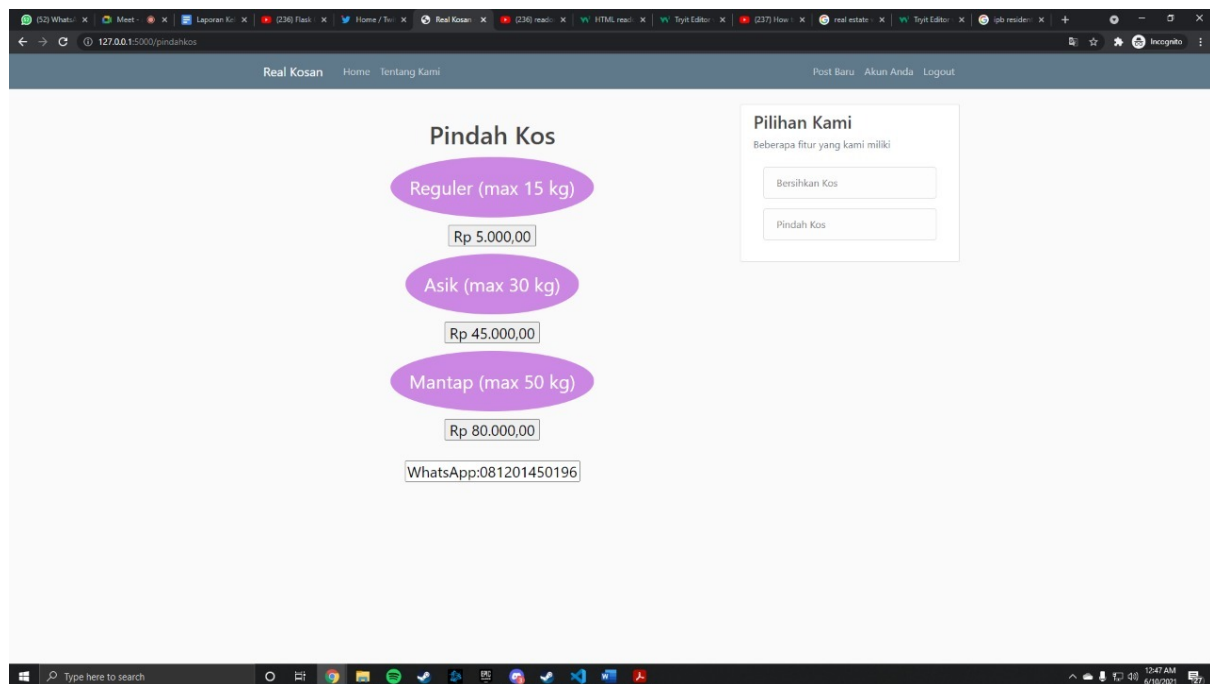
(52) WhatsA | Meet | Laporan Ke | (236) Flask | Home / Twi | Real Kosan | (236) reado | HTML read | Tryit Editor | (237) How t | real estate | Tryit Editor | ipb residen

127.0.0.1:5000/pindahkos

Incognito

Real Kosan Home Tentang Kami

Post Baru Akun Anda Logout

Pindah Kos

Reguler (max 15 kg)

Rp 5.000,00

Asik (max 30 kg)

Rp 45.000,00

Mantap (max 50 kg)

Rp 80.000,00

WhatsApp:081201450196

Pilihan Kami

Beberapa fitur yang kami miliki

Bersihkan Kos

Pindah Kos

Type here to search

12:47 AM 6/10/2021